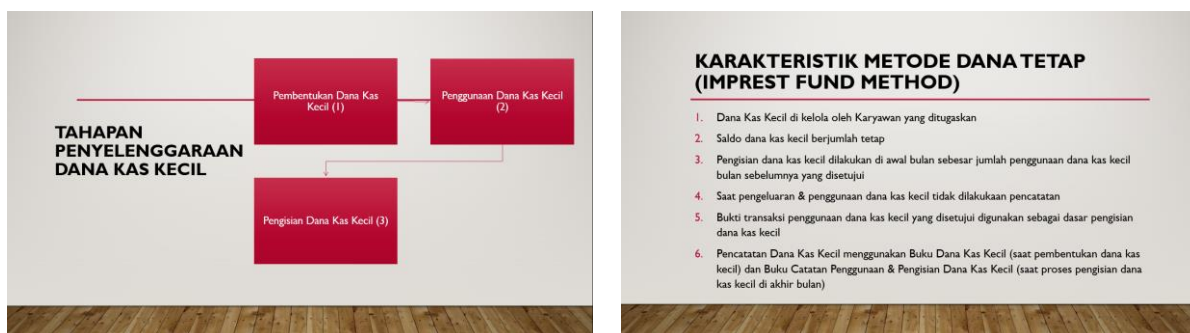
TAHAPAN PENYELENGGARAAN DANA KAS KECIL

Pembentukan Dana Kas Kecil (1)

Penggunaan Dana Kas Kecil (2)

Pengisian Dana Kas Kecil (3)

KARAKTERISTIK METODE DANA TETAP (IMPREST FUND METHOD)

1. Dana Kas Kecil di kelola oleh Karyawan yang ditugaskan
2. Saldo dana kas kecil berjumlah tetap
3. Pengisian dana kas kecil dilakukan di awal bulan sebesar jumlah penggunaan dana kas kecil bulan sebelumnya yang disetujui
4. Saat pengeluaran & penggunaan dana kas kecil tidak dilakukaan pencatatan
5. Bukti transaksi penggunaan dana kas kecil yang disetujui digunakan sebagai dasar pengisian dana kas kecil
6. Pencatatan Dana Kas Kecil menggunakan Buku Dana Kas Kecil (saat pembentukan dana kas kecil) dan Buku Catatan Penggunaan & Pengisian Dana Kas Kecil (saat proses pengisian dana kas kecil di akhir bulan)